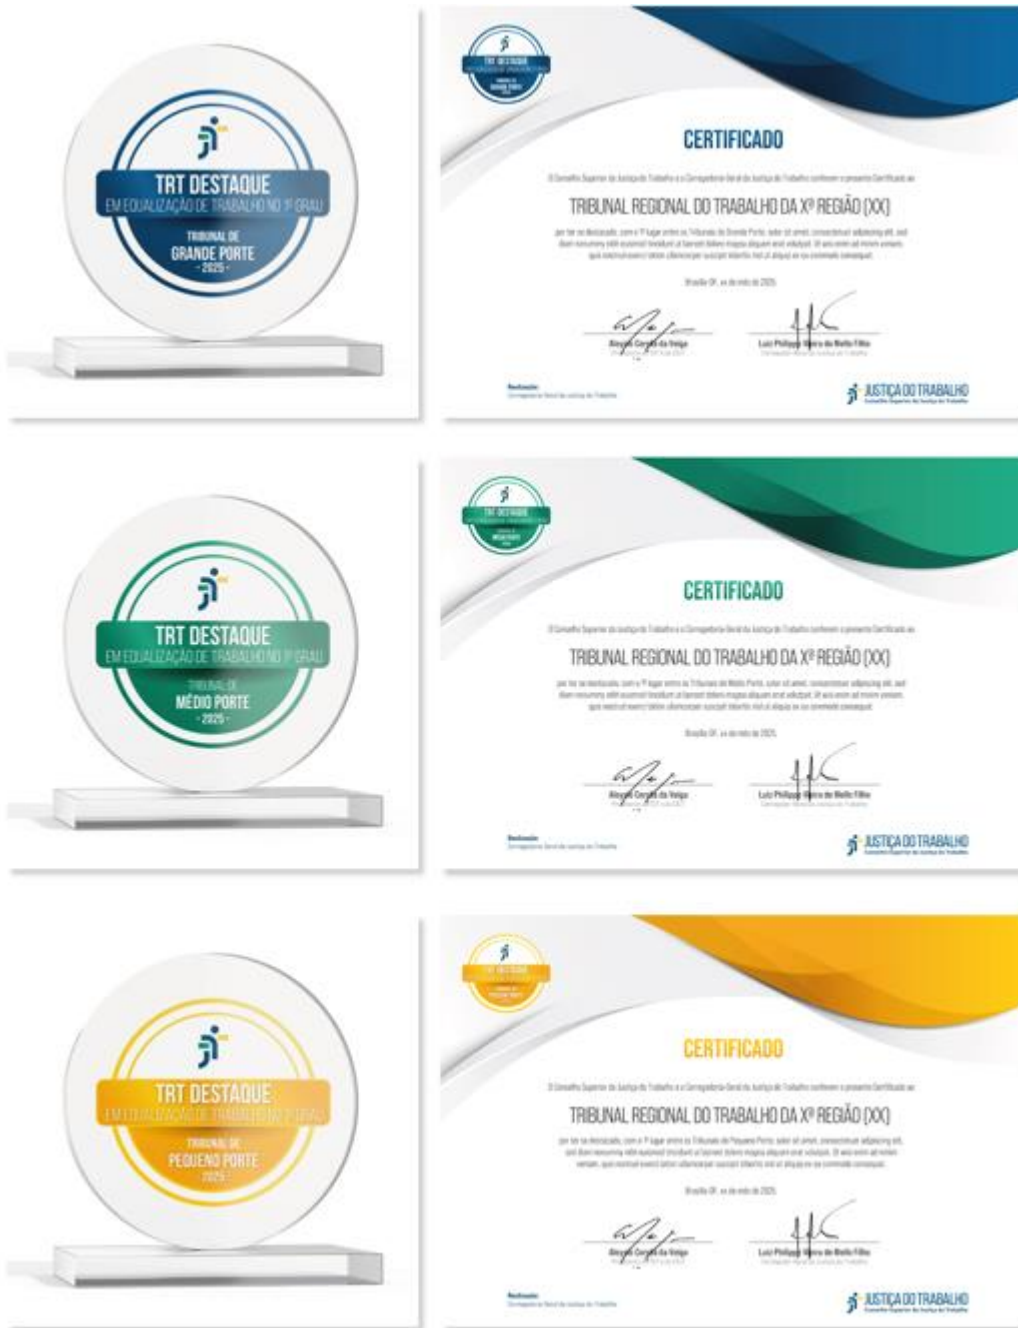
TRT DESTAQUE
EM EQUALIZAÇÃO DE TRABALHO NO 1º GRAU
TRIBUNAL DE
GRANDE PORTE
- 2025 -

CERTIFICADO

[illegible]

TRIBUNAL REGIONAL DO TRABALHO DA Xª REGIÃO (XX)

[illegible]

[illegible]

Aloysio Corrêa da Veiga
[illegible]

Luiz Philippe Vieira de Mello Filho
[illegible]

Realização
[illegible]

JUSTIÇA DO TRABALHO
Conselho Superior da Justiça do Trabalho

TRT DESTAQUE
EM EQUALIZAÇÃO DE TRABALHO NO 1º GRAU
TRIBUNAL DE
MÉDIO PORTE
- 2025 -

CERTIFICADO

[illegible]

TRIBUNAL REGIONAL DO TRABALHO DA Xª REGIÃO (XX)

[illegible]

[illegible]

Aloysio Corrêa da Veiga
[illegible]

Luiz Philippe Vieira de Mello Filho
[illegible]

Realização
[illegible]

JUSTIÇA DO TRABALHO
Conselho Superior da Justiça do Trabalho

TRT DESTAQUE
EM EQUALIZAÇÃO DE TRABALHO NO 1º GRAU
TRIBUNAL DE
PEQUENO PORTE
- 2025 -

CERTIFICADO

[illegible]

TRIBUNAL REGIONAL DO TRABALHO DA Xª REGIÃO (XX)

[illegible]

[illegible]

Aloysio Corrêa da Veiga
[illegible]

Luiz Philippe Vieira de Mello Filho
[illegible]

Realização
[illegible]

JUSTIÇA DO TRABALHO
Conselho Superior da Justiça do Trabalho